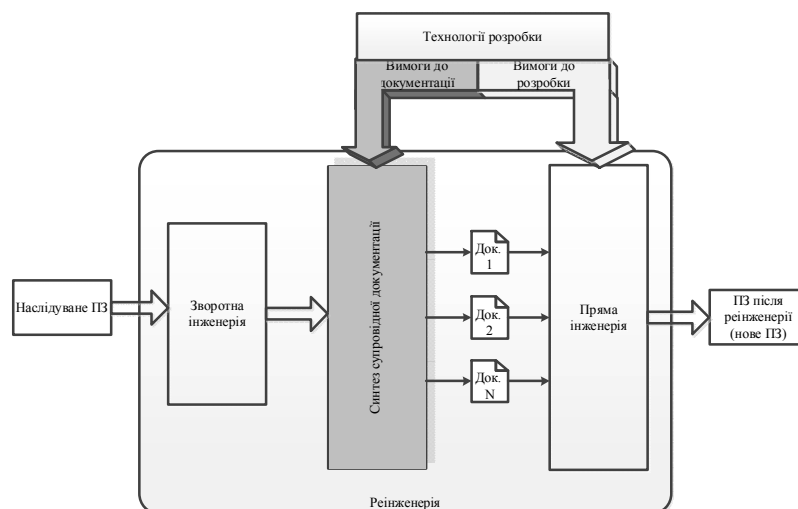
Технології розробки

Вимоги до документації

Вимоги до розробки

Наслідуване ПЗ

Зворотна інженерія

Синтез супровідної документації

Док. 1

Док. 2

Док. N

Пряма інженерія

ПЗ після реінженерії (нове ПЗ)

Реінженерія